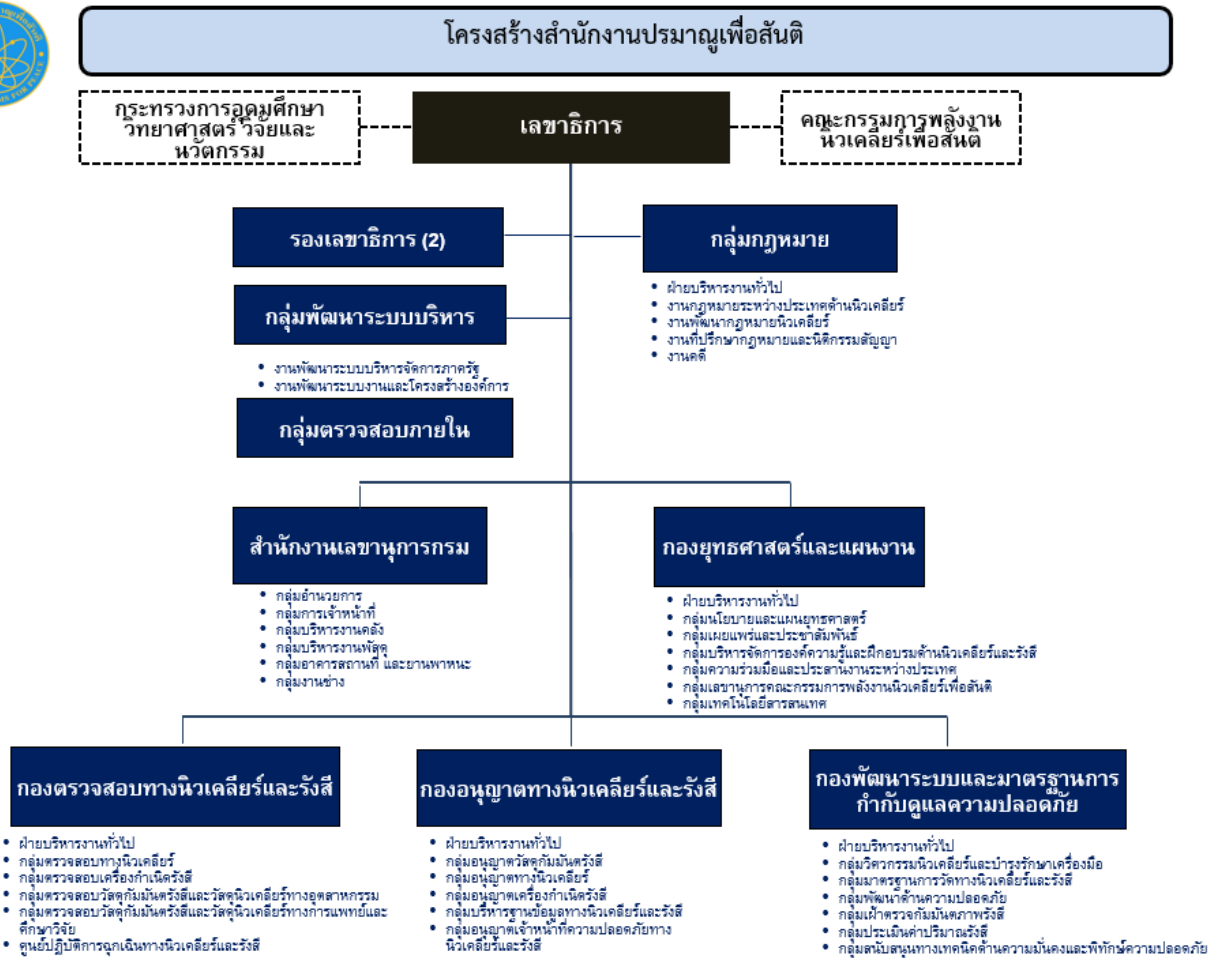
โครงสร้างสำนักงานปรมาณูเพื่อสันติ

กระทรวงการอุดมศึกษา วิทยาศาสตร์ วิจัยและนวัตกรรม

เลขาธิการ

คณะกรรมการพลังงานนิวเคลียร์เพื่อสันติ

รองเลขาธิการ (2)

กลุ่มกฎหมาย

- ฝ่ายบริหารงานทั่วไป
- งานกฎหมายระหว่างประเทศด้านนิวเคลียร์
- งานพัฒนากฎหมายนิวเคลียร์
- งานที่ปรึกษากฎหมายและนิติกรรมสัญญา
- งานคดี

กลุ่มพัฒนาระบบบริหาร

- งานพัฒนาระบบบริหารจัดการภาครัฐ
- งานพัฒนาระบบงานและโครงสร้างองค์การ

กลุ่มตรวจสอบภายใน

สำนักงานเลขานุการกรม

- กลุ่มอำนวยการ
- กลุ่มการเจ้าหน้าที่
- กลุ่มบริหารงานคลัง
- กลุ่มบริหารงานพัสดุ
- กลุ่มอาคารสถานที่ และยานพาหนะ
- กลุ่มงานช่าง

กองยุทธศาสตร์และแผนงาน

- ฝ่ายบริหารงานทั่วไป
- กลุ่มนโยบายและแผนยุทธศาสตร์
- กลุ่มเผยแพร่และประชาสัมพันธ์
- กลุ่มบริหารจัดการองค์ความรู้และฝึกอบรมด้านนิวเคลียร์และรังสี
- กลุ่มความร่วมมือและประสานงานระหว่างประเทศ
- กลุ่มเลขานุการคณะกรรมการพลังงานนิวเคลียร์เพื่อสันติ
- กลุ่มเทคโนโลยีสารสนเทศ

กองตรวจสอบทางนิวเคลียร์และรังสี

- ฝ่ายบริหารงานทั่วไป
- กลุ่มตรวจสอบทางนิวเคลียร์
- กลุ่มตรวจสอบเครื่องกำเนิดรังสี
- กลุ่มตรวจสอบวัสดุกัมมันตรังสีและวัสดุนิวเคลียร์ทางอุตสาหกรรม
- กลุ่มตรวจสอบวัสดุกัมมันตรังสีและวัสดุนิวเคลียร์ทางการแพทย์และศึกษาวิจัย
- ศูนย์ปฏิบัติการฉุกเฉินทางนิวเคลียร์และรังสี

กองอนุญาตทางนิวเคลียร์และรังสี

- ฝ่ายบริหารงานทั่วไป
- กลุ่มอนุญาตวัสดุกัมมันตรังสี
- กลุ่มอนุญาตทางนิวเคลียร์
- กลุ่มอนุญาตเครื่องกำเนิดรังสี
- กลุ่มบริหารฐานข้อมูลทางนิวเคลียร์และรังสี
- กลุ่มอนุญาตเจ้าหน้าที่ความปลอดภัยทางนิวเคลียร์และรังสี

กองพัฒนาระบบและมาตรฐานการกำกับดูแลความปลอดภัย

- ฝ่ายบริหารงานทั่วไป
- กลุ่มวิศวกรรมนิวเคลียร์และบำรุงรักษาเครื่องมือ
- กลุ่มมาตรฐานการวัดทางนิวเคลียร์และรังสี
- กลุ่มพัฒนาด้านความปลอดภัย
- กลุ่มเฝ้าตรวจกัมมันตภาพรังสี
- กลุ่มประเมินค่าปริมาณรังสี
- กลุ่มสนับสนุนทางเทคนิคด้านความมั่นคงและพิทักษ์ความปลอดภัย